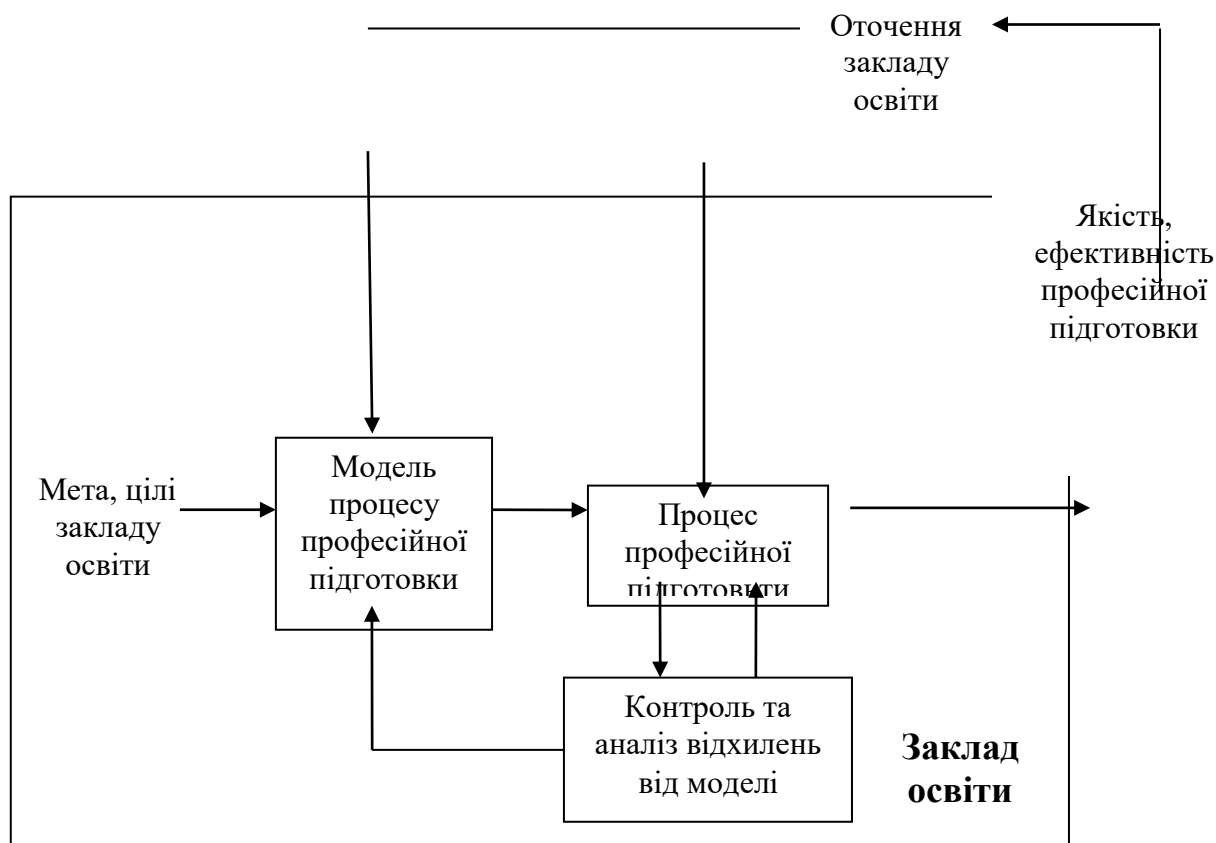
Оточення закладу освіти

Якість, ефективність професійної підготовки

Мета, цілі закладу освіти

Модель процесу професійної підготовки

Процес професійної підготовки

Контроль та аналіз відхилень від моделі

**Заклад освіти**